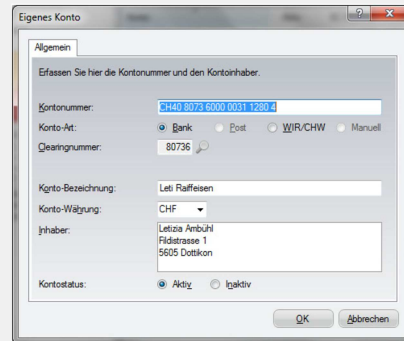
Eigenes Konto

?

Allgemein

Erfassen Sie hier die Kontonummer und den Kontoinhaber.

Kontonummer: CH40 8073 6000 0031 1280 4

Konto-Art: Bank Post WIR/CHW Manuell

Clearingnummer: 80736

Konto-Bezeichnung: Leti Raiffeisen

Konto-Währung: CHF

Inhaber: Letizia Ambühl
Fildistrasse 1
5605 Dottikon

Kontostatus: Aktiv Inaktiv

OK Abbrechen